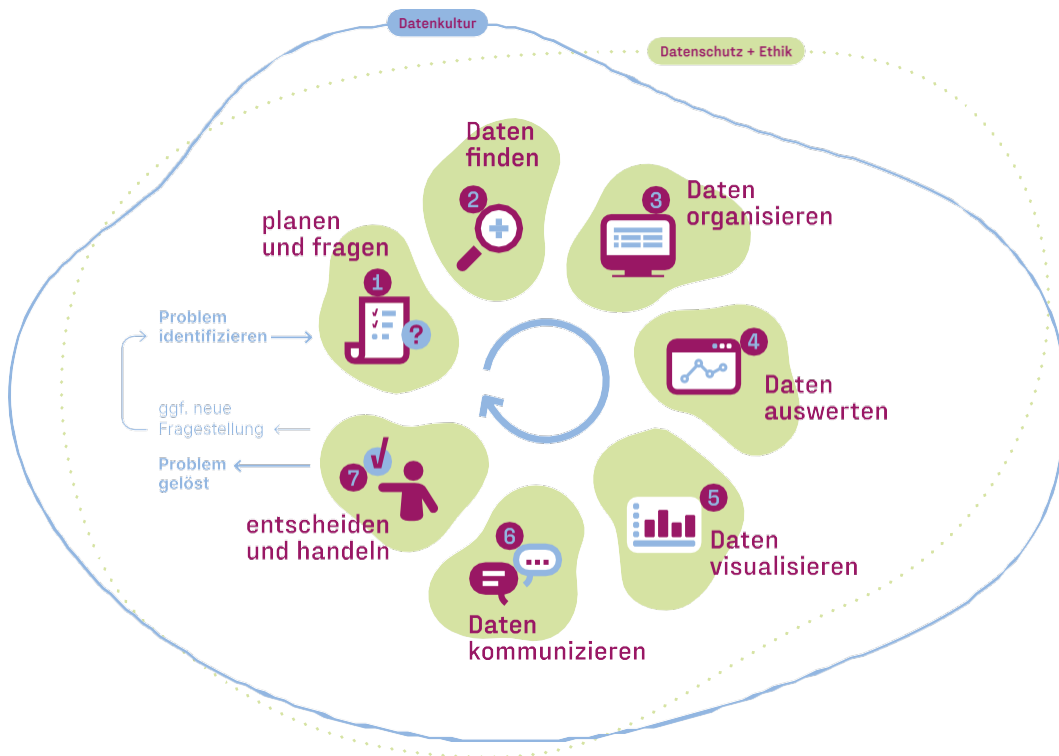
Datenkultur

Datenschutz + Ethik

Daten finden

2

Daten organisieren

3

planen und fragen

1

Problem identifizieren

ggf. neue Fragestellung

Problem gelöst

4

Daten auswerten

7

entscheiden und handeln

6

5

Daten visualisieren

Daten kommunizieren